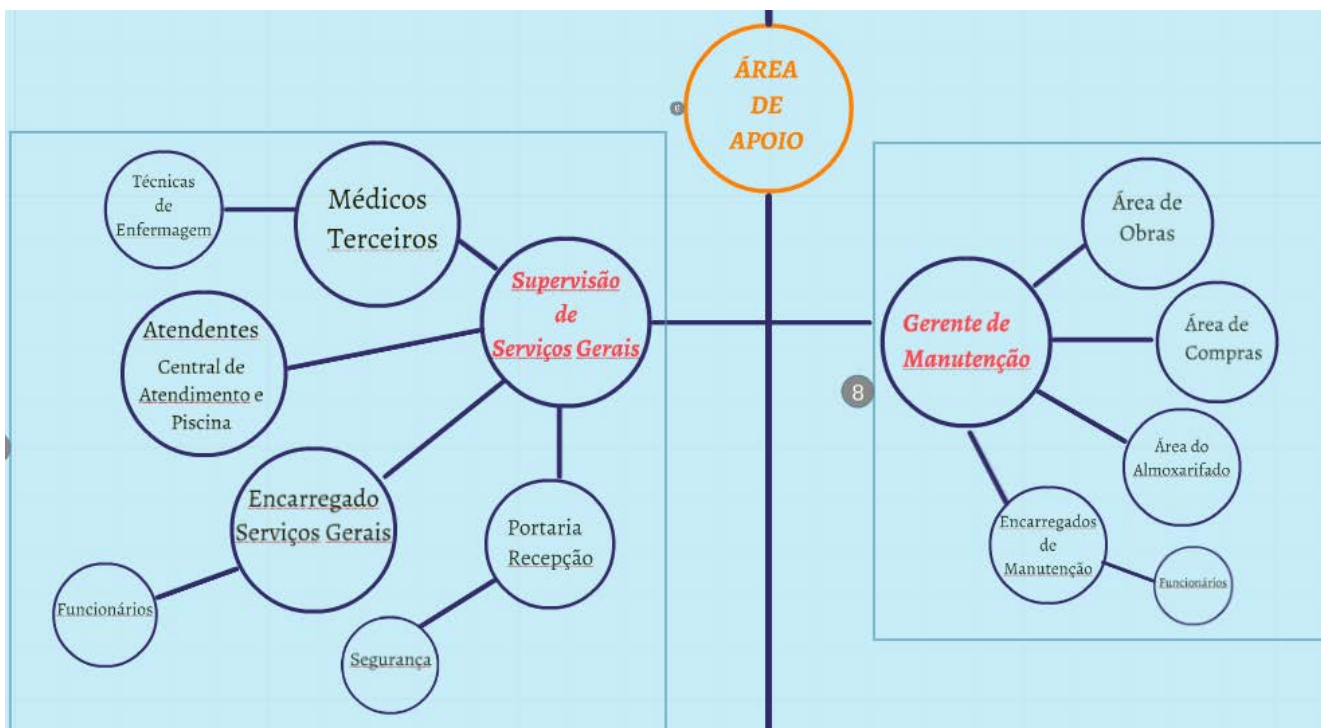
ÁREA DE APOIO

Técnicas de Enfermagem

Médicos Terceiros

Supervisão de Serviços Gerais

Atendentes Central de Atendimento e Piscina

Encarregado Serviços Gerais

Portaria Recepção

Funcionários

Segurança

Gerente de Manutenção

8

Área de Obras

Área de Compras

Área do Almoxarifado

Encarregados de Manutenção

Funcionários